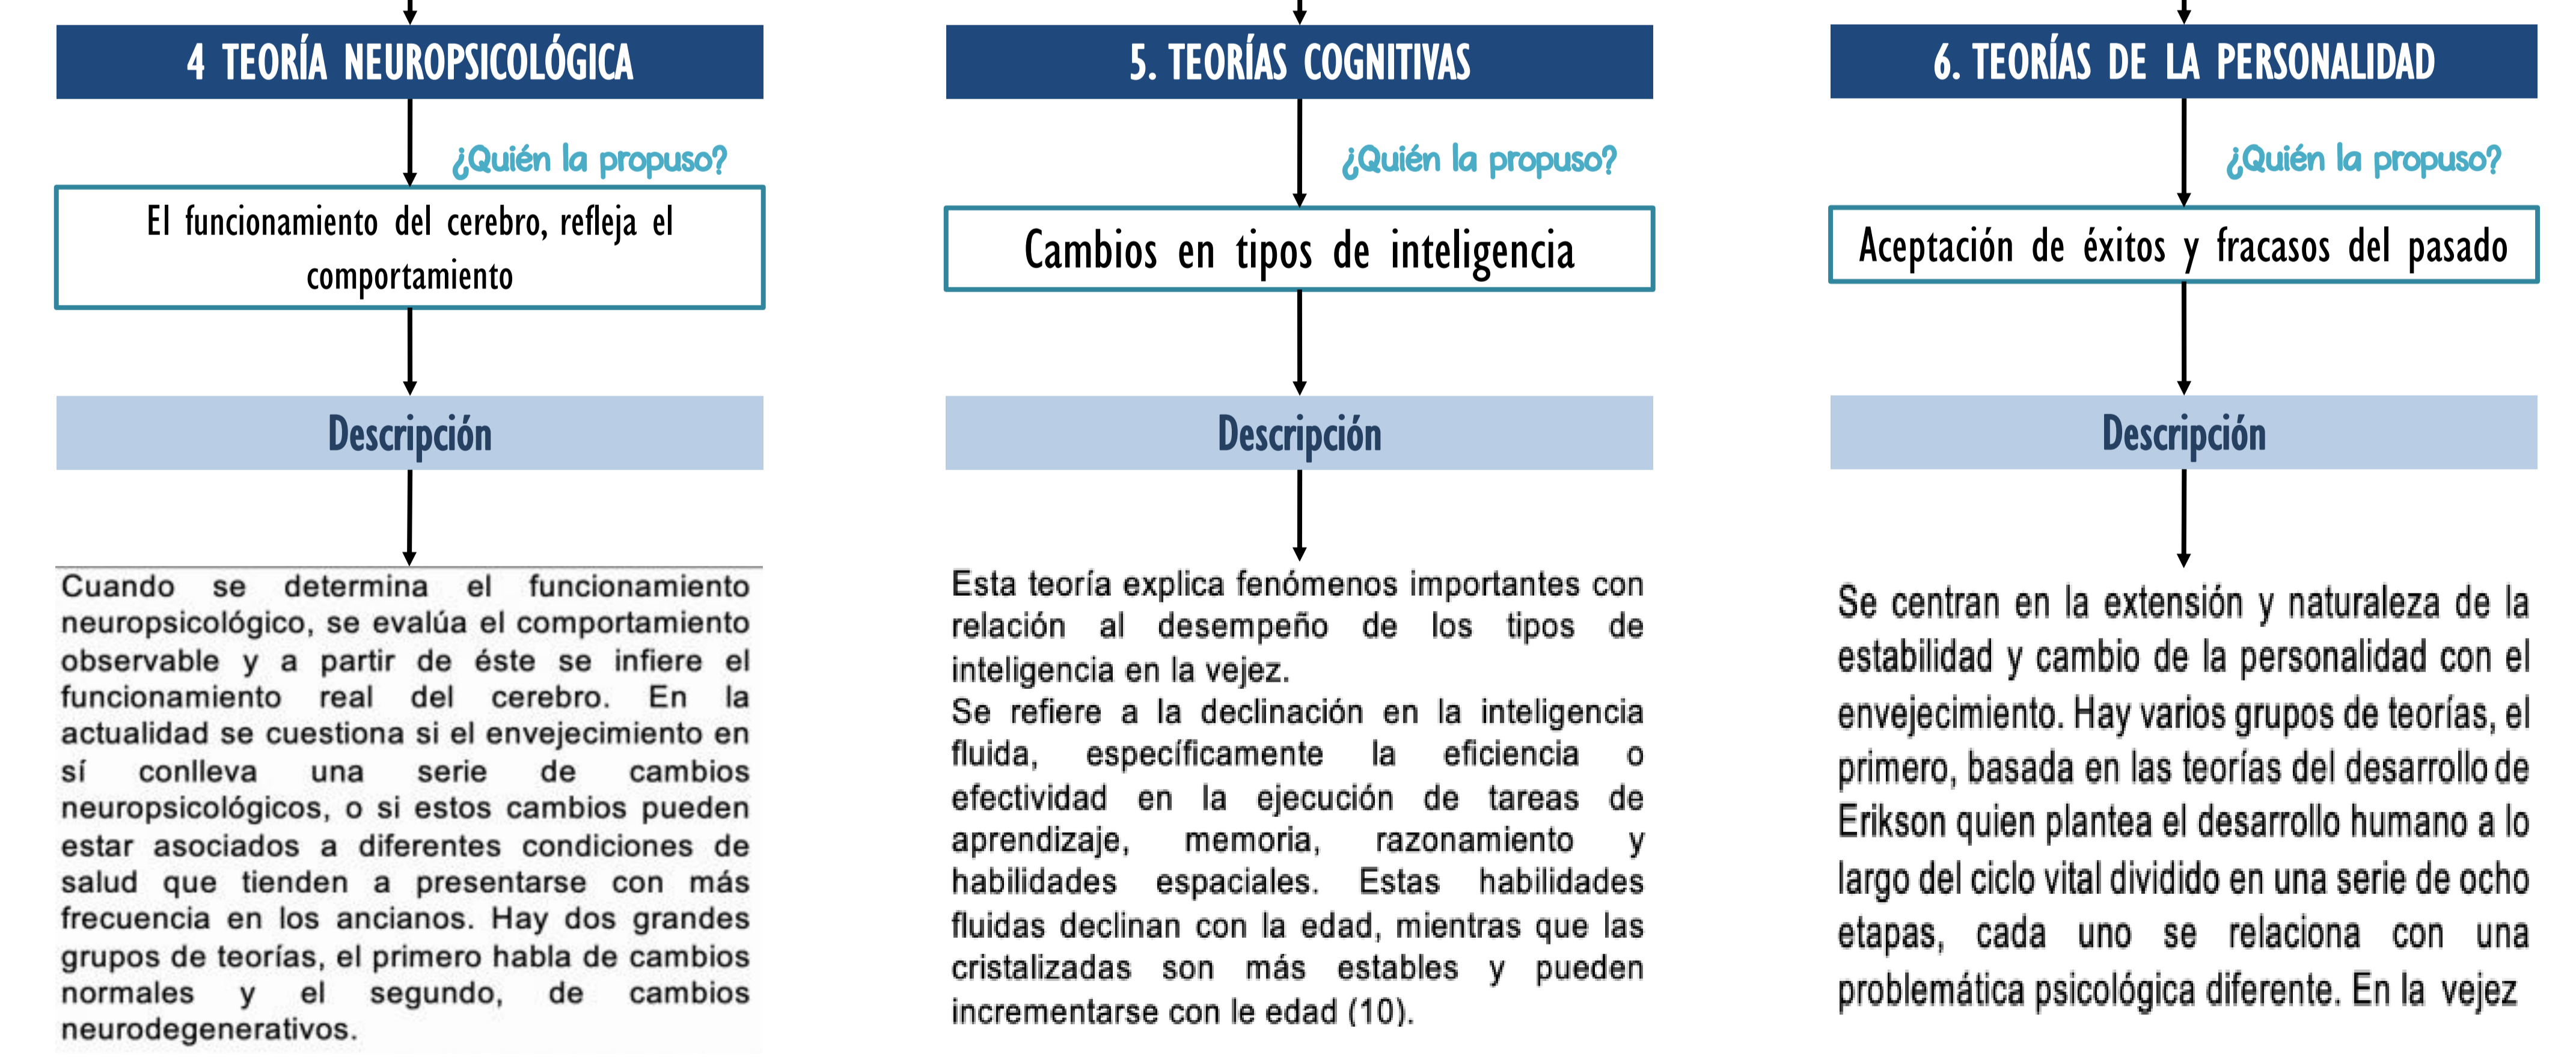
4 TEORÍA NEUROPSICOLÓGICA

¿Quién la propuso?

El funcionamiento del cerebro, refleja el comportamiento

Descripción

Cuando se determina el funcionamiento neuropsicológico, se evalúa el comportamiento observable y a partir de éste se infiere el funcionamiento real del cerebro. En la actualidad se cuestiona si el envejecimiento en sí conlleva una serie de cambios neuropsicológicos, o si estos cambios pueden estar asociados a diferentes condiciones de salud que tienden a presentarse con más frecuencia en los ancianos. Hay dos grandes grupos de teorías, el primero habla de cambios normales y el segundo, de cambios neurodegenerativos.

5. TEORÍAS COGNITIVAS

¿Quién la propuso?

Cambios en tipos de inteligencia

Descripción

Esta teoría explica fenómenos importantes con relación al desempeño de los tipos de inteligencia en la vejez.
Se refiere a la declinación en la inteligencia fluida, específicamente la eficiencia o efectividad en la ejecución de tareas de aprendizaje, memoria, razonamiento y habilidades espaciales. Estas habilidades fluidas declinan con la edad, mientras que las cristalizadas son más estables y pueden incrementarse con le edad (10).

6. TEORÍAS DE LA PERSONALIDAD

¿Quién la propuso?

Aceptación de éxitos y fracasos del pasado

Descripción

Se centran en la extensión y naturaleza de la estabilidad y cambio de la personalidad con el envejecimiento. Hay varios grupos de teorías, el primero, basada en las teorías del desarrollo de Erikson quien plantea el desarrollo humano a lo largo del ciclo vital dividido en una serie de ocho etapas, cada uno se relaciona con una problemática psicológica diferente. En la vejez